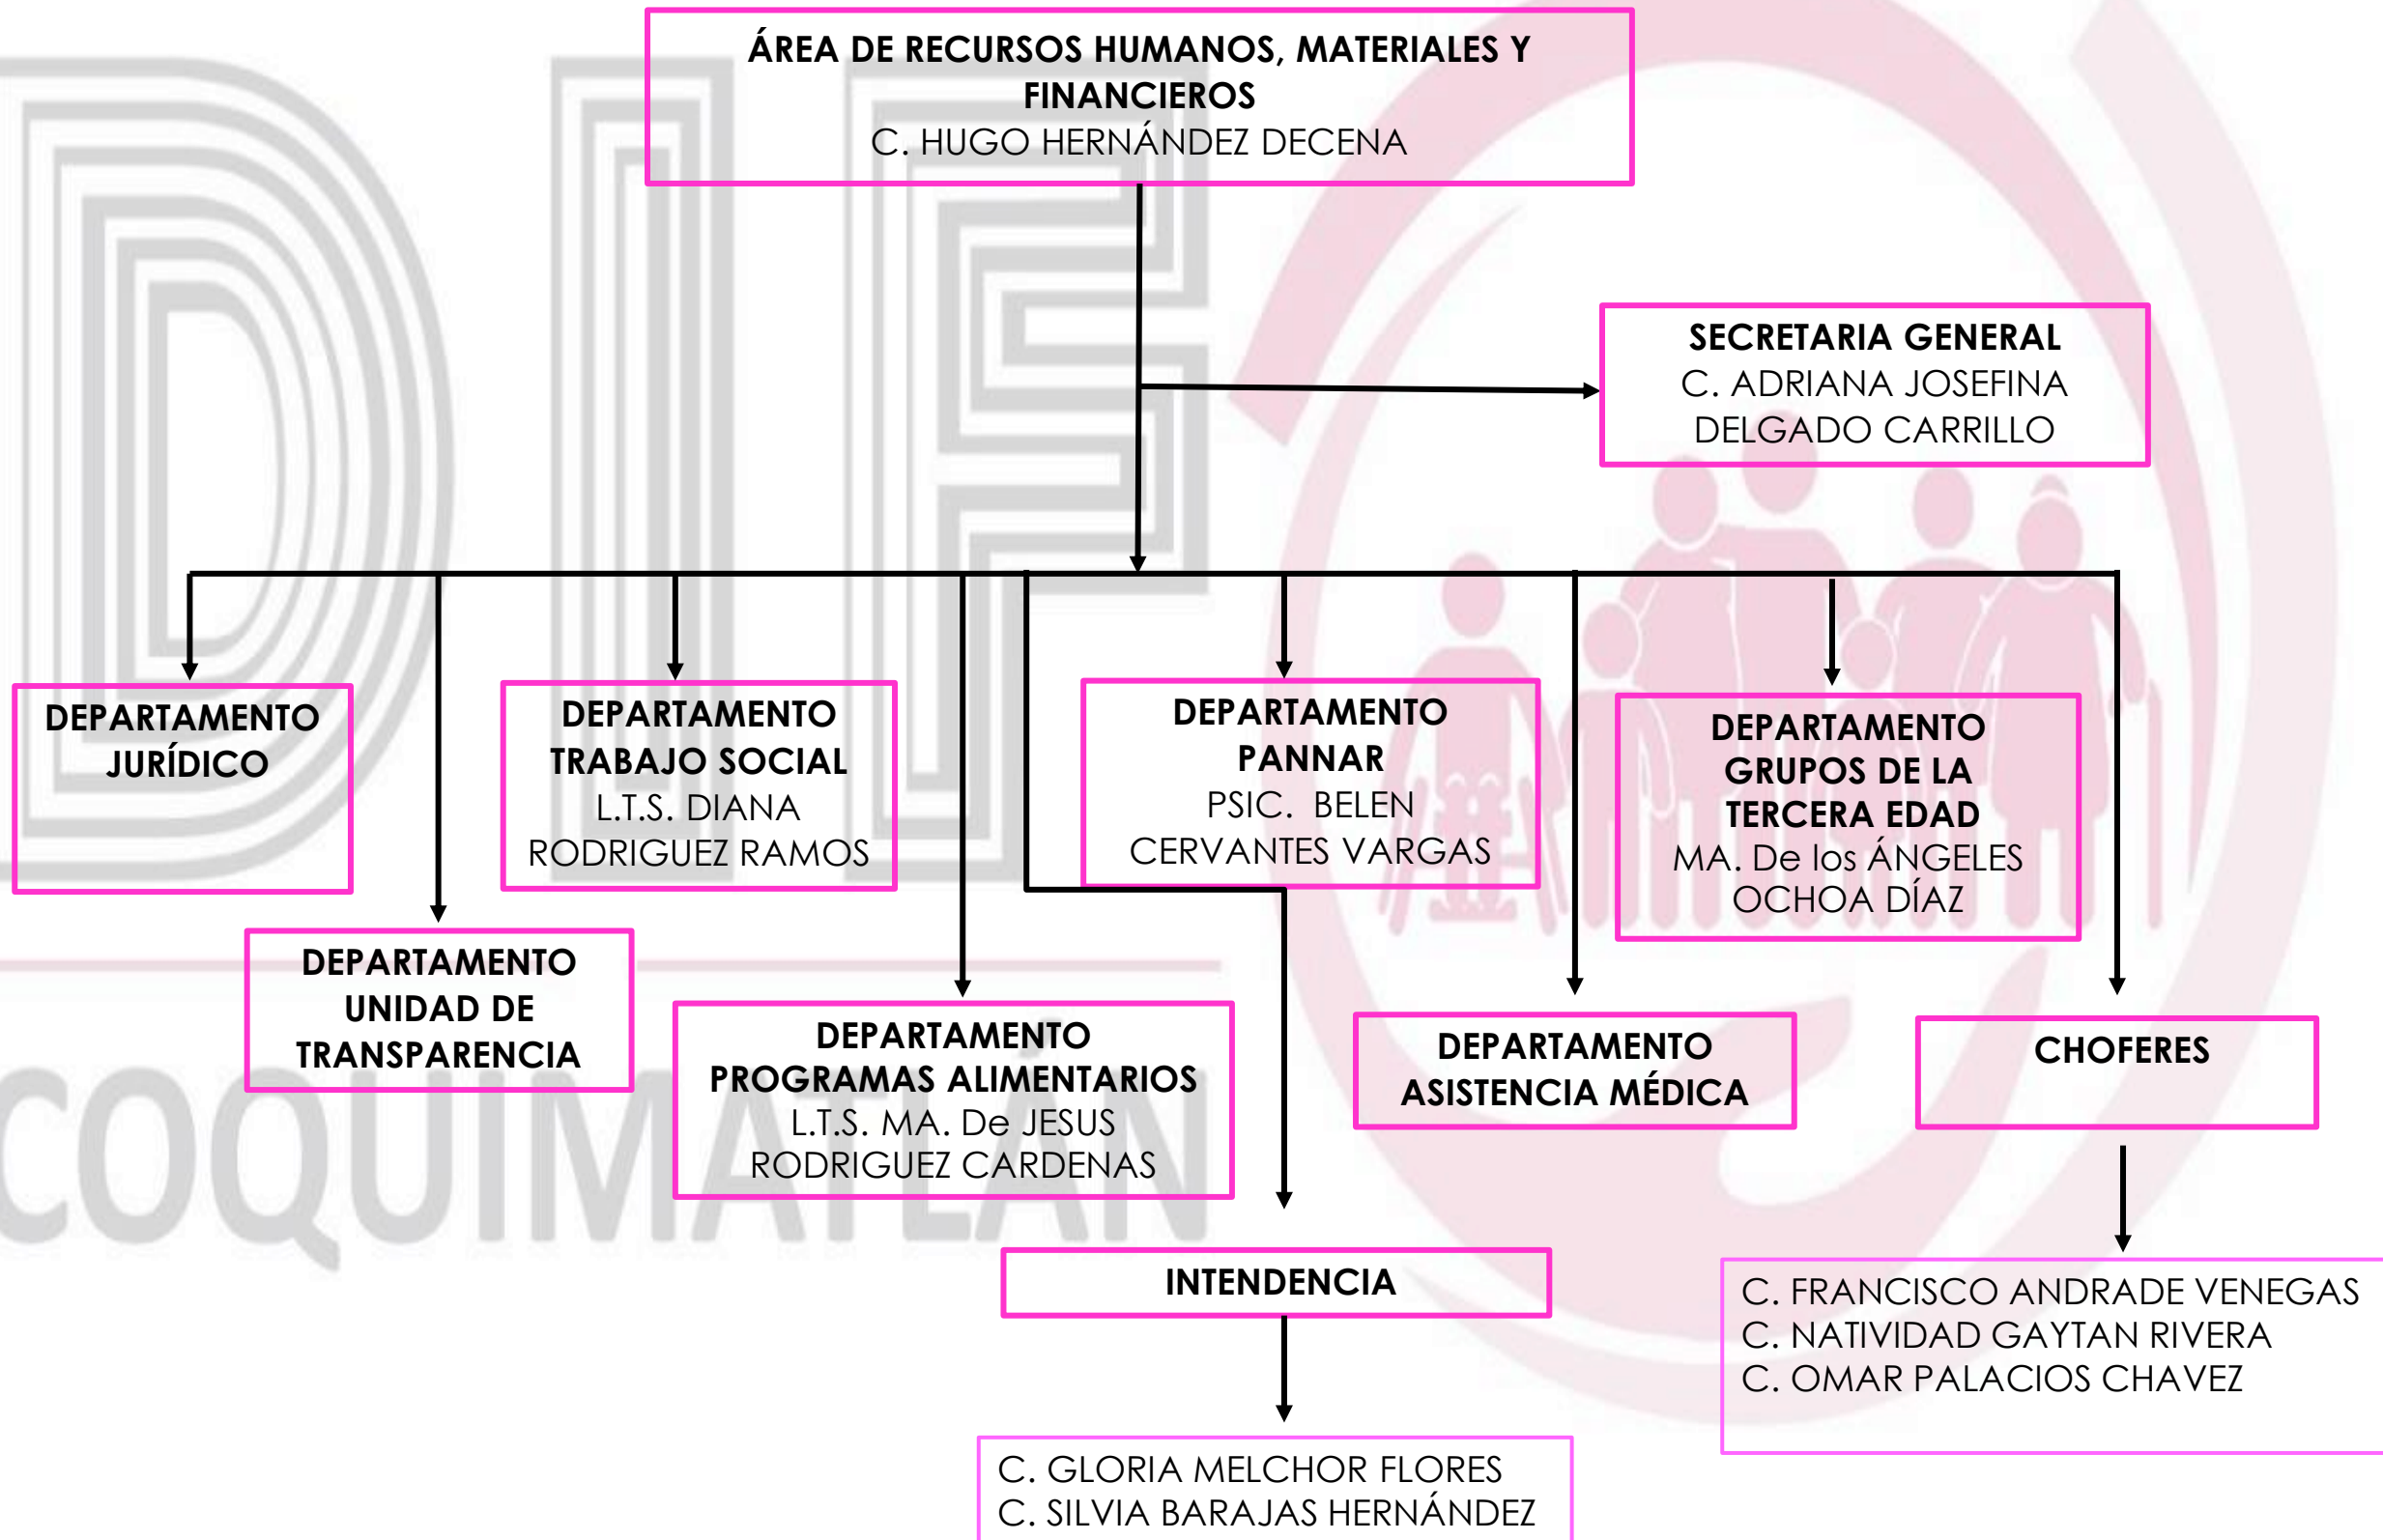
ÁREA DE RECURSOS HUMANOS, MATERIALES Y FINANCIEROS
C. HUGO HERNÁNDEZ DECENA

SECRETARIA GENERAL
C. ADRIANA JOSEFINA DELGADO CARRILLO

DEPARTAMENTO JURÍDICO

DEPARTAMENTO TRABAJO SOCIAL
L.T.S. DIANA RODRIGUEZ RAMOS

DEPARTAMENTO PANNAR
PSIC. BELEN CERVANTES VARGAS

DEPARTAMENTO GRUPOS DE LA TERCERA EDAD
MA. De los ÁNGELES OCHOA DÍAZ

DEPARTAMENTO UNIDAD DE TRANSPARENCIA

DEPARTAMENTO PROGRAMAS ALIMENTARIOS
L.T.S. MA. De JESUS RODRIGUEZ CARDENAS

DEPARTAMENTO ASISTENCIA MÉDICA

CHOFERES

INTENDENCIA

C. FRANCISCO ANDRADE VENEGAS
C. NATIVIDAD GAYTAN RIVERA
C. OMAR PALACIOS CHAVEZ

C. GLORIA MELCHOR FLORES
C. SILVIA BARAJAS HERNÁNDEZ

DIF
COQUIMATLÁN